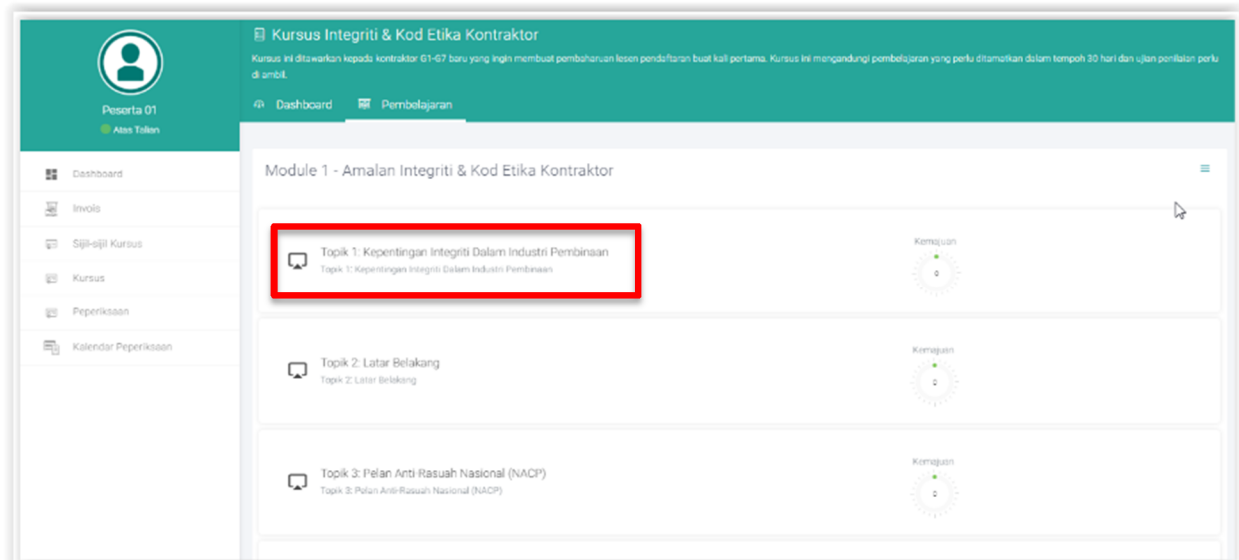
Peserta 01

Atas Talian

Dashboard

Invois

Sijil-sijil Kursus

Kursus

Peperiksaan

Kalendar Peperiksaan

Kursus Integriti & Kod Etika Kontraktor

Kursus ini ditawarkan kepada kontraktor G1-G7 baru yang ingin membuat pembaharuan lesen pendaftaran buat kali pertama. Kursus ini mengandungi pembelajaran yang perlu ditamatkan dalam tempoh 30 hari dan ujian penilaian perlu di ambil.

Dashboard Pembelajaran

Module 1 - Amalan Integriti & Kod Etika Kontraktor

Topik 1: Kepentingan Integriti Dalam Industri Pembinaan
Topik 1: Kepentingan Integriti Dalam Industri Pembinaan

Kemajuan
0

Topik 2: Latar Belakang
Topik 2: Latar Belakang

Kemajuan
0

Topik 3: Pelan Anti-Rasuah Nasional (NACP)
Topik 3: Pelan Anti-Rasuah Nasional (NACP)

Kemajuan
0